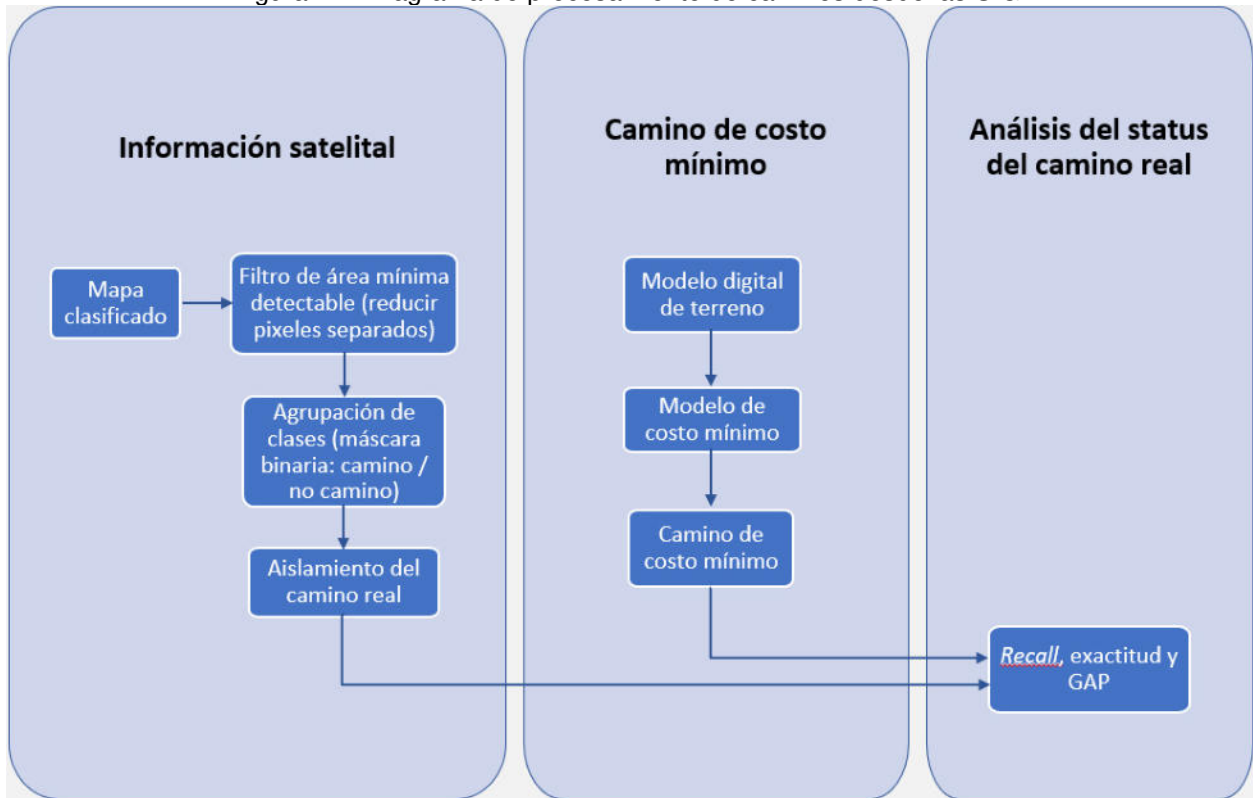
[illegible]

Información satelital

Mapa clasificado

Filtro de área mínima detectable (reducir pixeles separados)

Agrupación de clases (máscara binaria: camino / no camino)

Aislamiento del camino real

Camino de costo mínimo

Modelo digital de terreno

Modelo de costo mínimo

Camino de costo mínimo

Análisis del status del camino real

Recall, exactitud y GAP